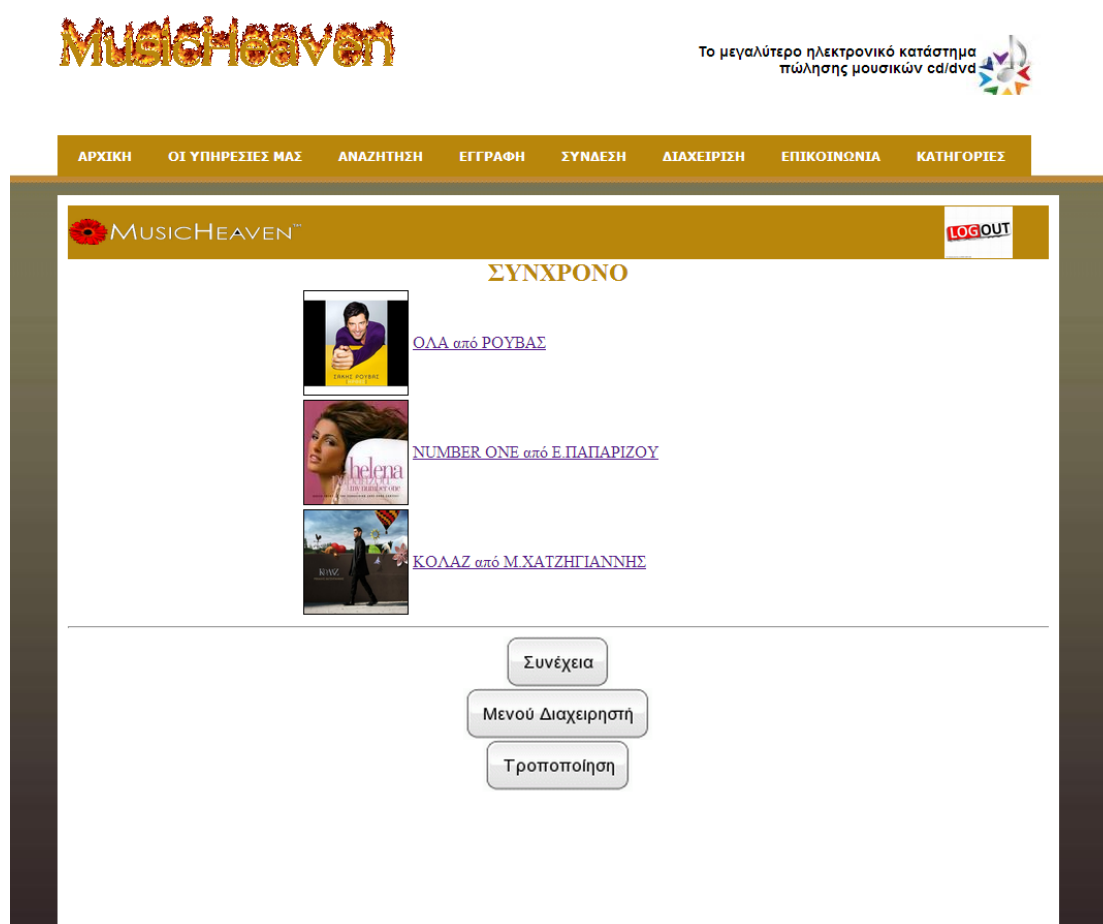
MusicHeaven

Το μεγαλύτερο ηλεκτρονικό κατάστημα πώλησης μουσικών cd/dvd

ΑΡΧΙΚΗ ΟΙ ΥΠΗΡΕΣΙΕΣ ΜΑΣ ΑΝΑΖΗΤΗΣΗ ΕΓΓΡΑΦΗ ΣΥΝΔΕΣΗ ΔΙΑΧΕΙΡΙΣΗ ΕΠΙΚΟΙΝΩΝΙΑ ΚΑΤΗΓΟΡΙΕΣ

MUSICHEAVEN™

LOGOUT

ΣΥΝΧΡΟΝΟ

ΣΑΚΗΣ ΡΟΥΒΑΣ

ΟΛΑ από ΡΟΥΒΑΣ

helena
my number one

NUMBER ONE από Ε.ΠΑΠΑΡΙΖΟΥ

ΚΟΛΑΖ

ΚΟΛΑΖ από Μ.ΧΑΤΖΗΓΙΑΝΝΗΣ

Συνέχεια

Μενού Διαχειρηστή

Τροποποίηση